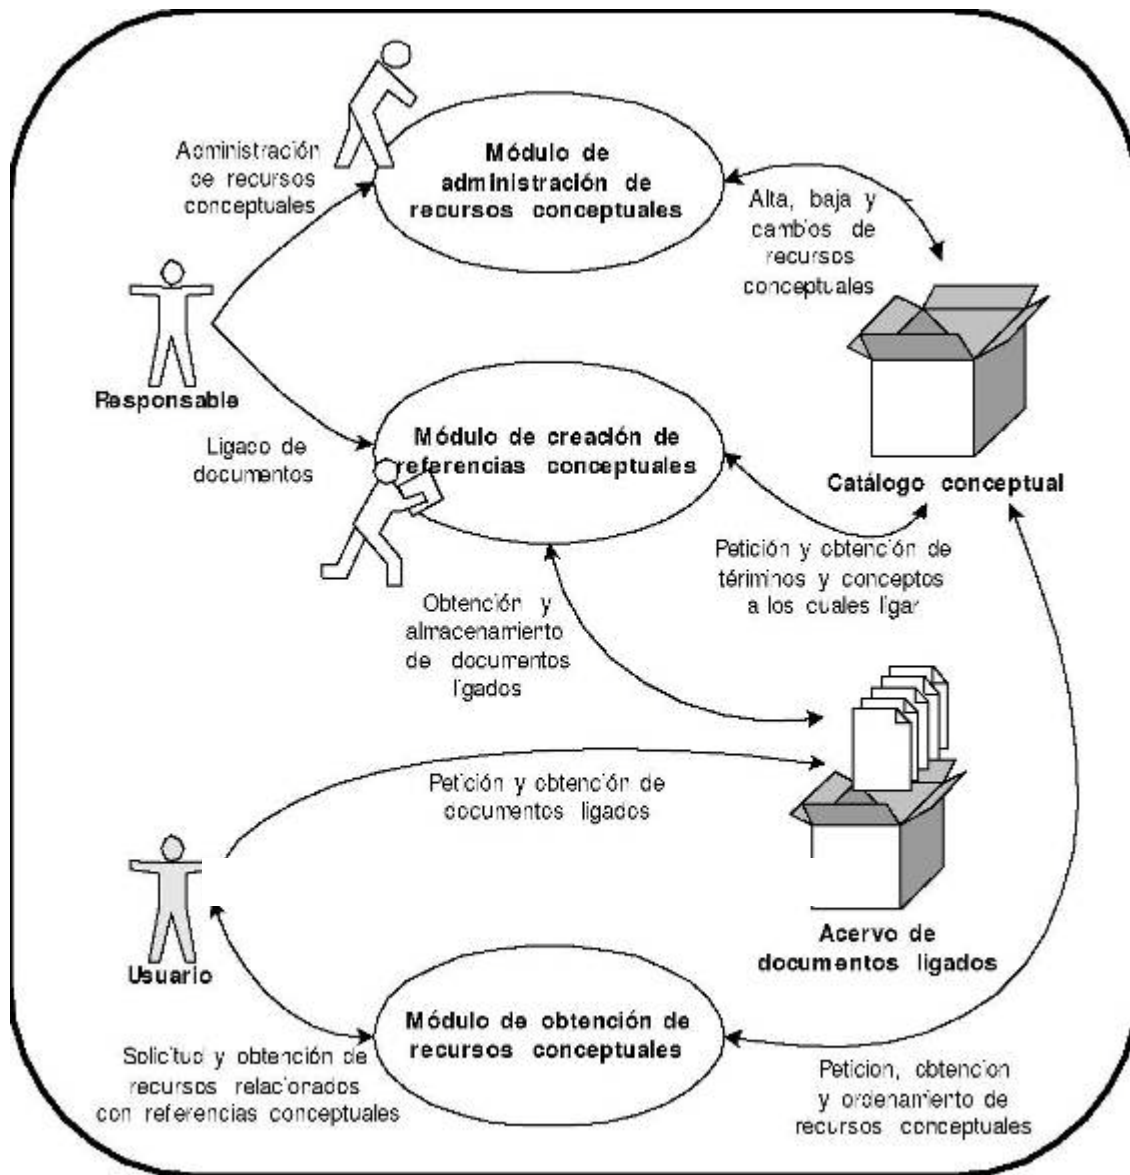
Administración de recursos conceptuales

Módulo de administración de recursos conceptuales

Alta, baja y cambios de recursos conceptuales

Responsable

Ligado de documentos

Módulo de creación de referencias conceptuales

Catálogo conceptual

Petición y obtención de términos y conceptos a los cuales ligar

Obtención y almacenamiento de documentos ligados

Petición y obtención de documentos ligados

Usuario

Acervo de documentos ligados

Módulo de obtención de recursos conceptuales

Solicitud y obtención de recursos relacionados con referencias conceptuales

Peticion, obtencion y ordenamiento de recursos conceptuales